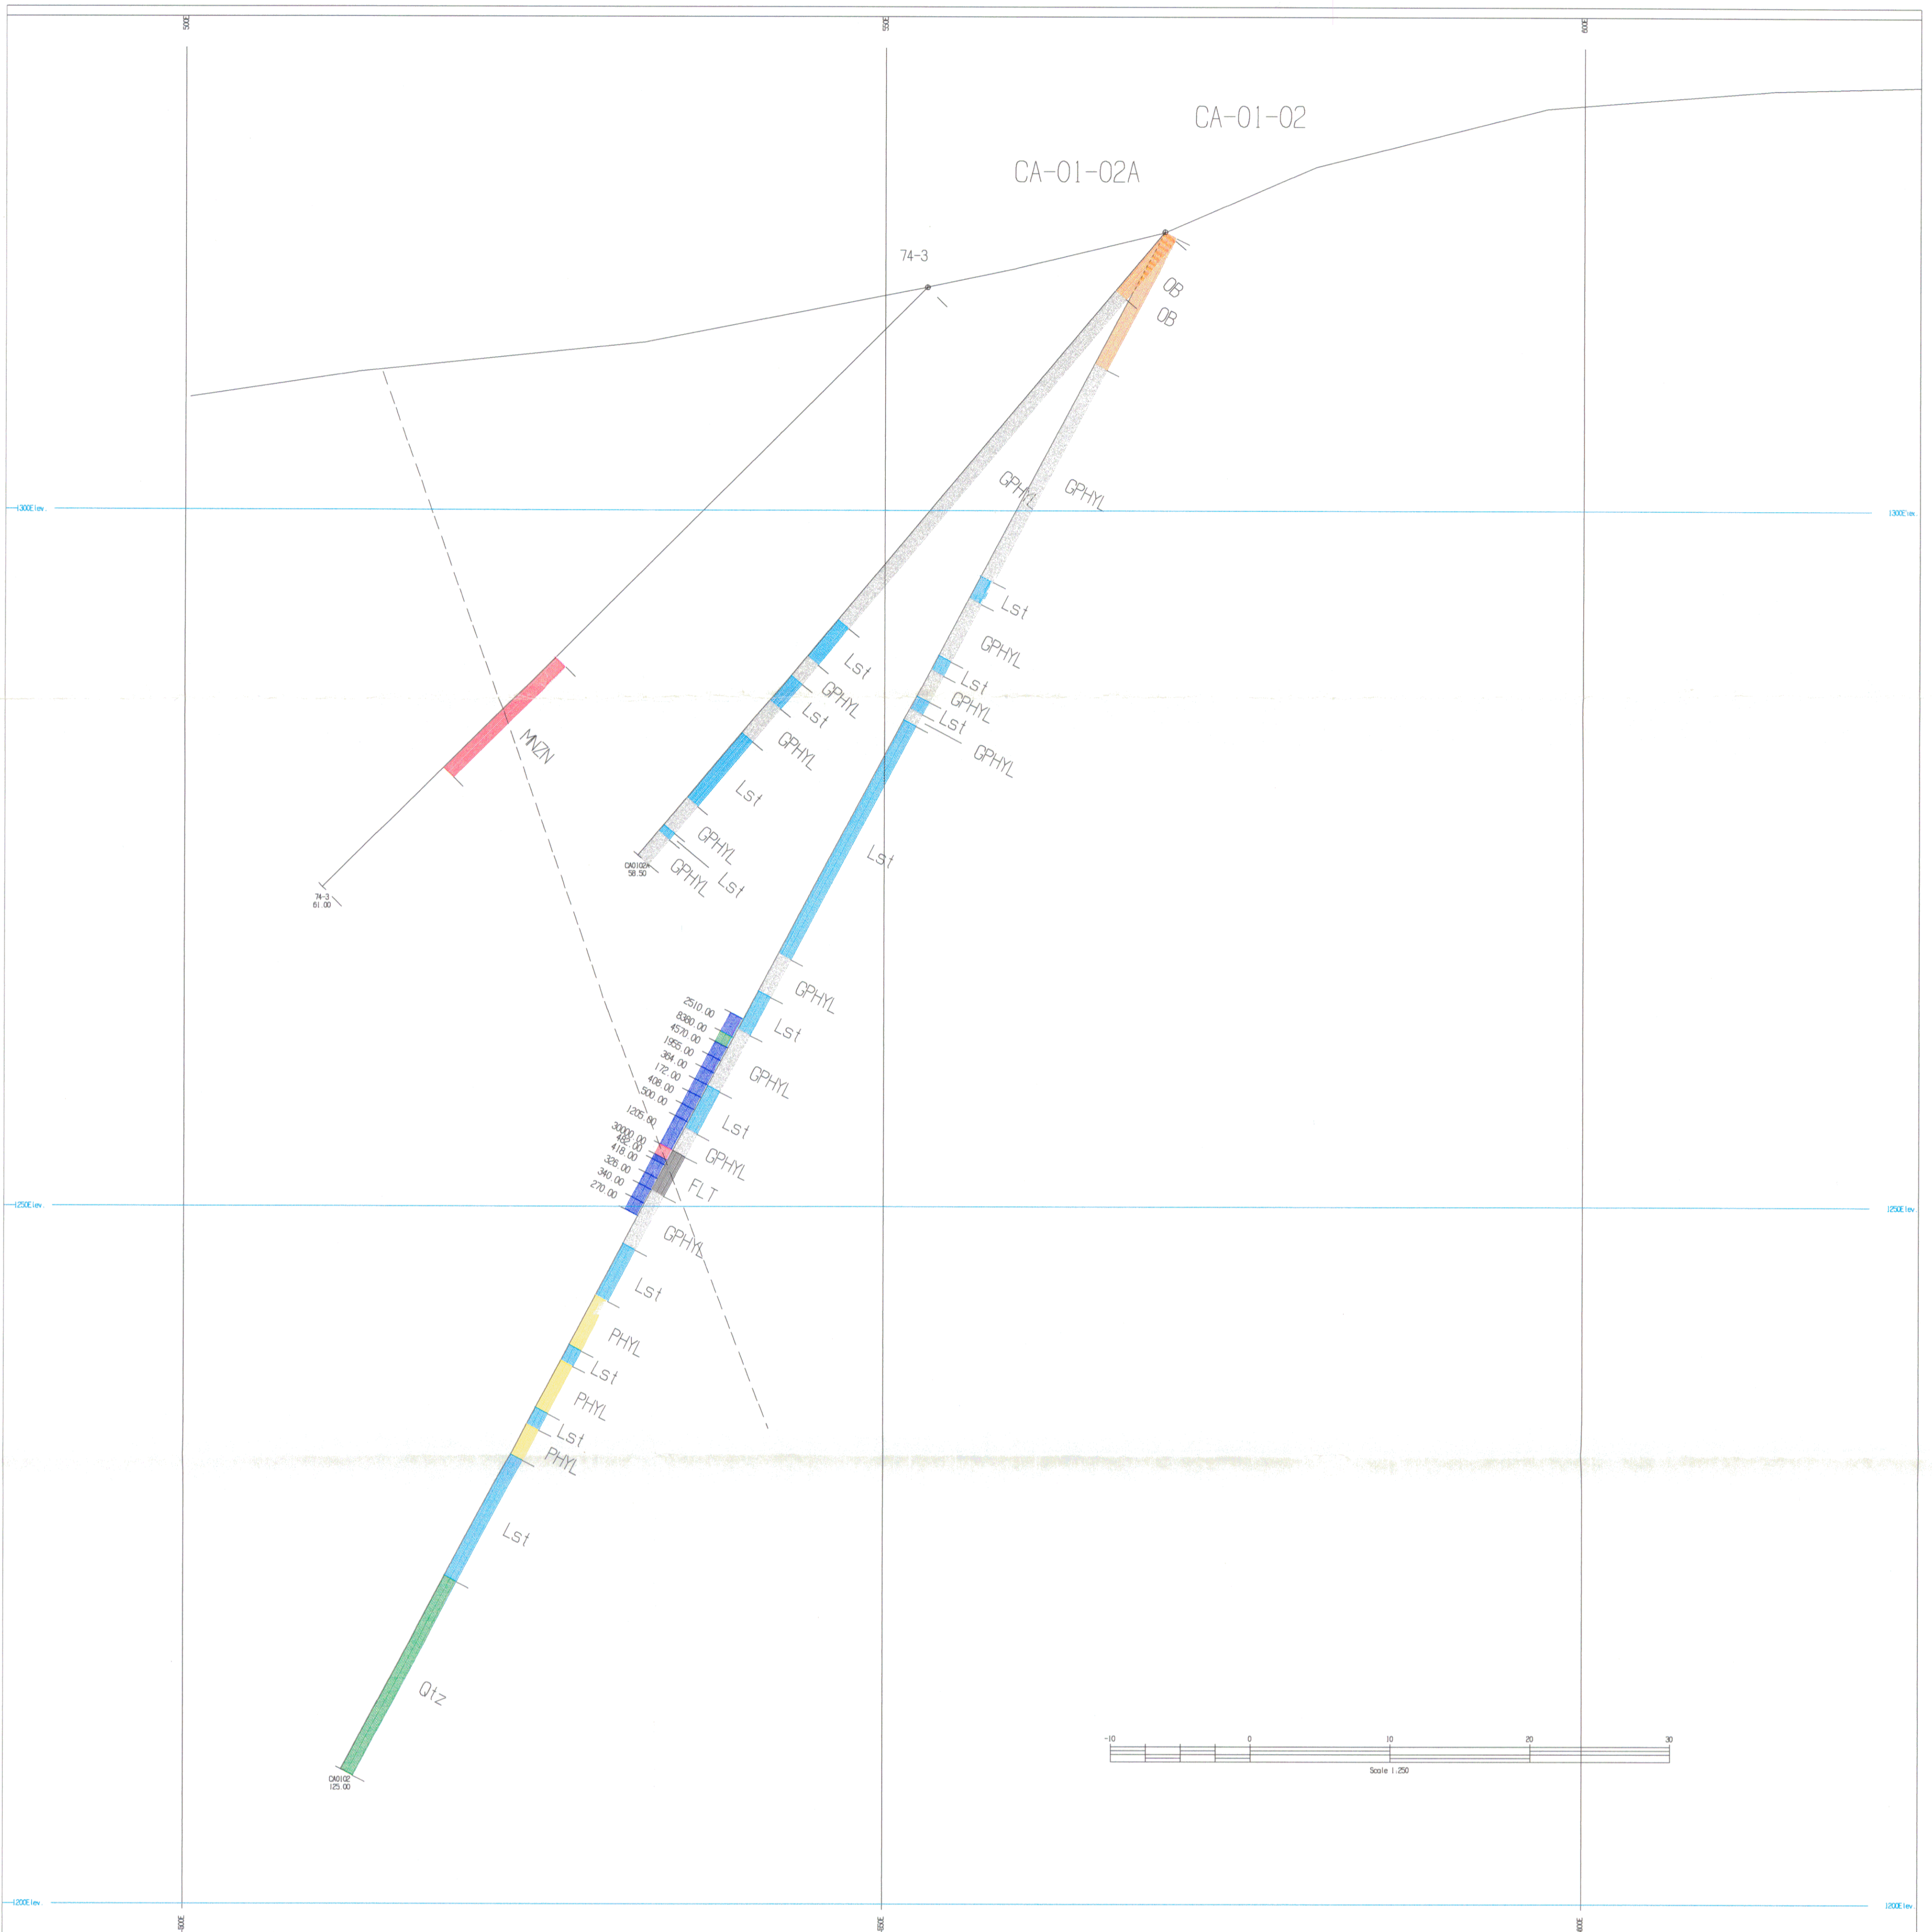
500E
550E
600E

CA-01-02
CA-01-02A
74-3
OB
OB
GPHYL
GPHYL
1300Elev.
1300Elev.
Lst
GPHYL
Lst
Lst
GPHYL
GPHYL
Lst
Lst
GPHYL
GPHYL
MNZN
Lst
GPHYL
Lst
CA0102A
58.50
GPHYL
Lst
74-3
61.00
GPHYL
2510.00
8380.00
4570.00
1955.00
364.00
172.00
408.00
500.00
1205.60
30000.00
482.00
418.00
326.00
340.00
270.00
Lst
GPHYL
Lst
GPHYL
FLT
1250Elev.
1250Elev.
GPHYL
Lst
PHYL
Lst
PHYL
Lst
PHYL
Lst
Qtz
CA0102
125.00
-10
0
10
20
30
Scale 1:250
1200Elev.
1200Elev.
500E
550E
600E